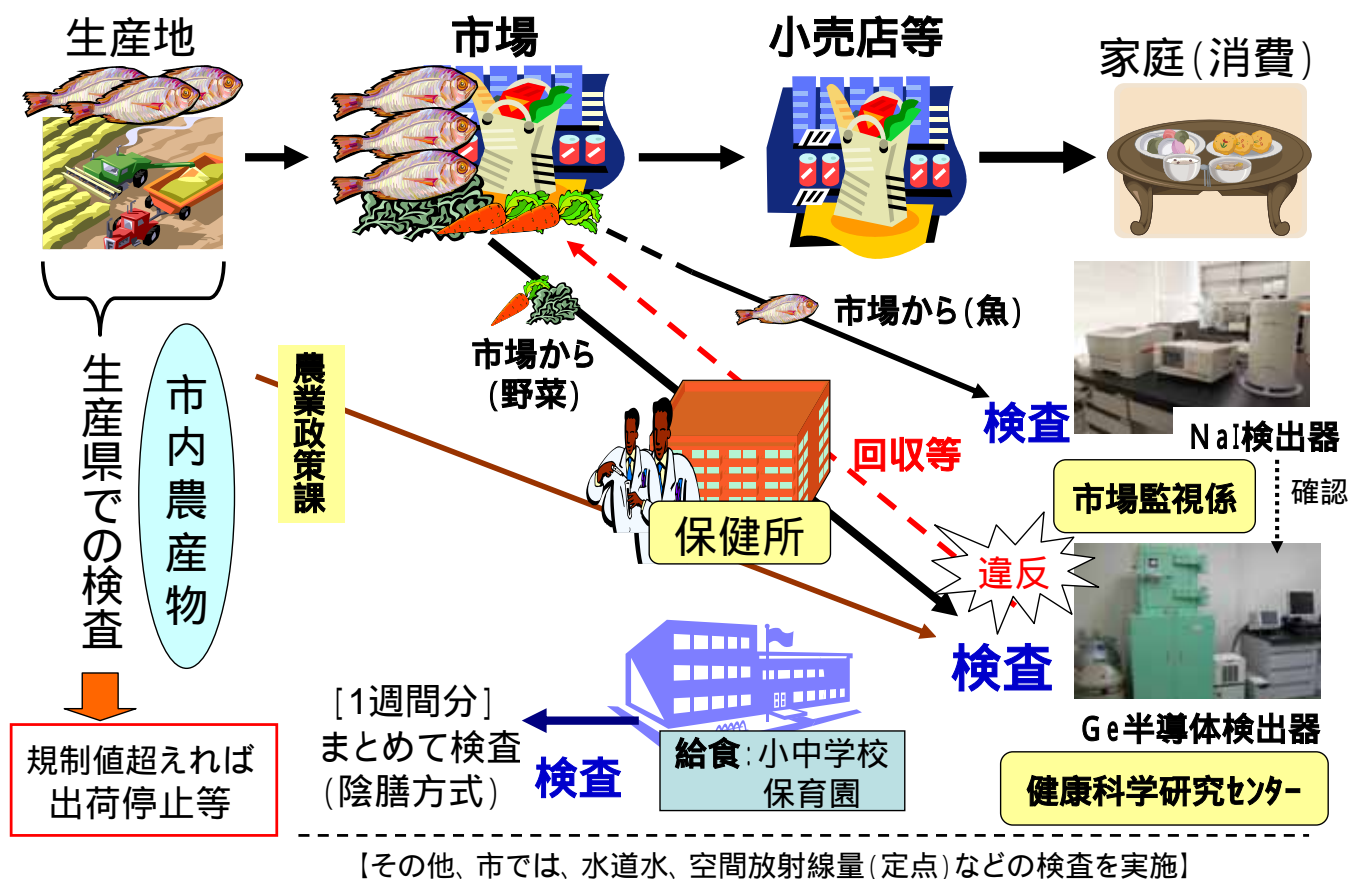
生産地

市場

小売店等

家庭(消費)

生産県での検査

市内農産物

規制値超えれば出荷停止等

農業政策課

市場から(野菜)

市場から(魚)

回収等

保健所

検査

NaI検出器

確認

市場監視係

違反

検査

Ge半導体検出器

健康科学研究センター

[1週間分]
まとめて検査
(陰膳方式)

検査

給食:小中学校
保育園

【その他、市では、水道水、空間放射線量(定点)などの検査を実施】